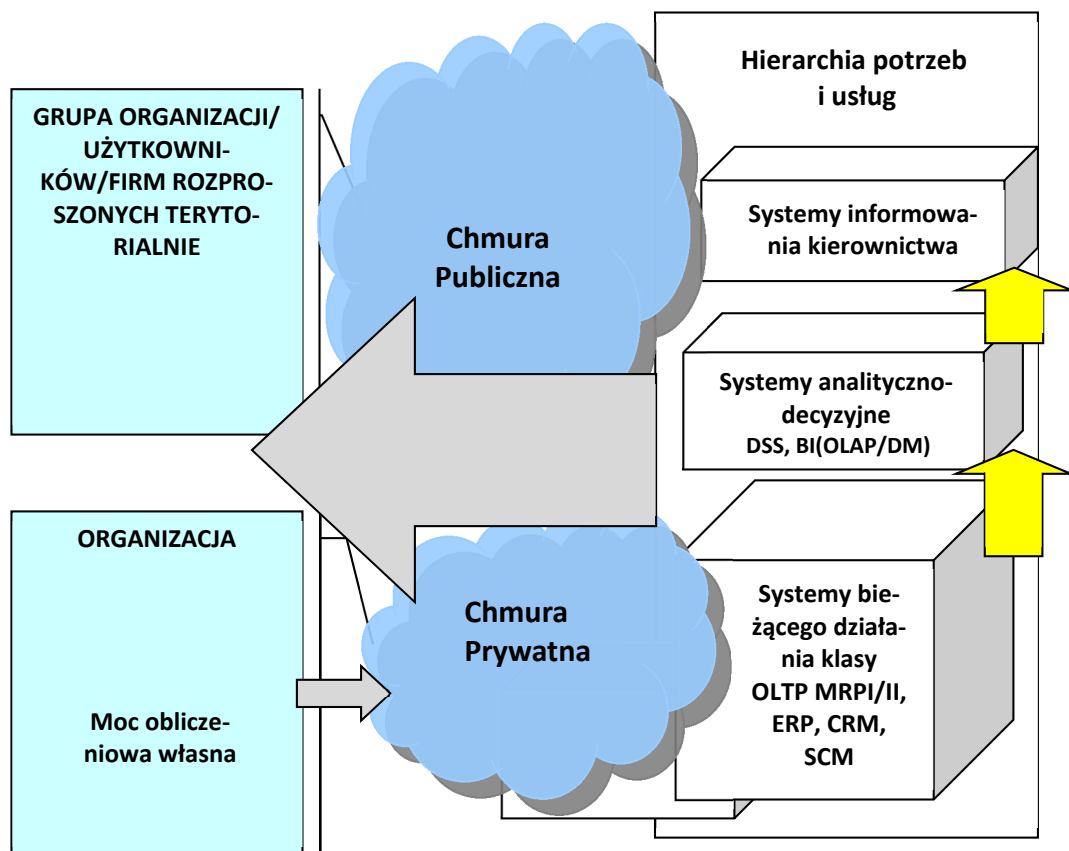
GRUPA ORGANIZACJI/ UŻYTKOWNIKÓW/FIRM ROZPROSZONYCH TERYTORIALNIE

Chmura Publiczna

Hierarchia potrzeb i usług

Systemy informowania kierownictwa

Systemy analityczno-decyzyjne DSS, BI(OLAP/DM)

ORGANIZACJA

Chmura Prywatna

Systemy bieżącego działania klasy OLTP MRPI/II, ERP, CRM, SCM

Moc obliczeniowa własna